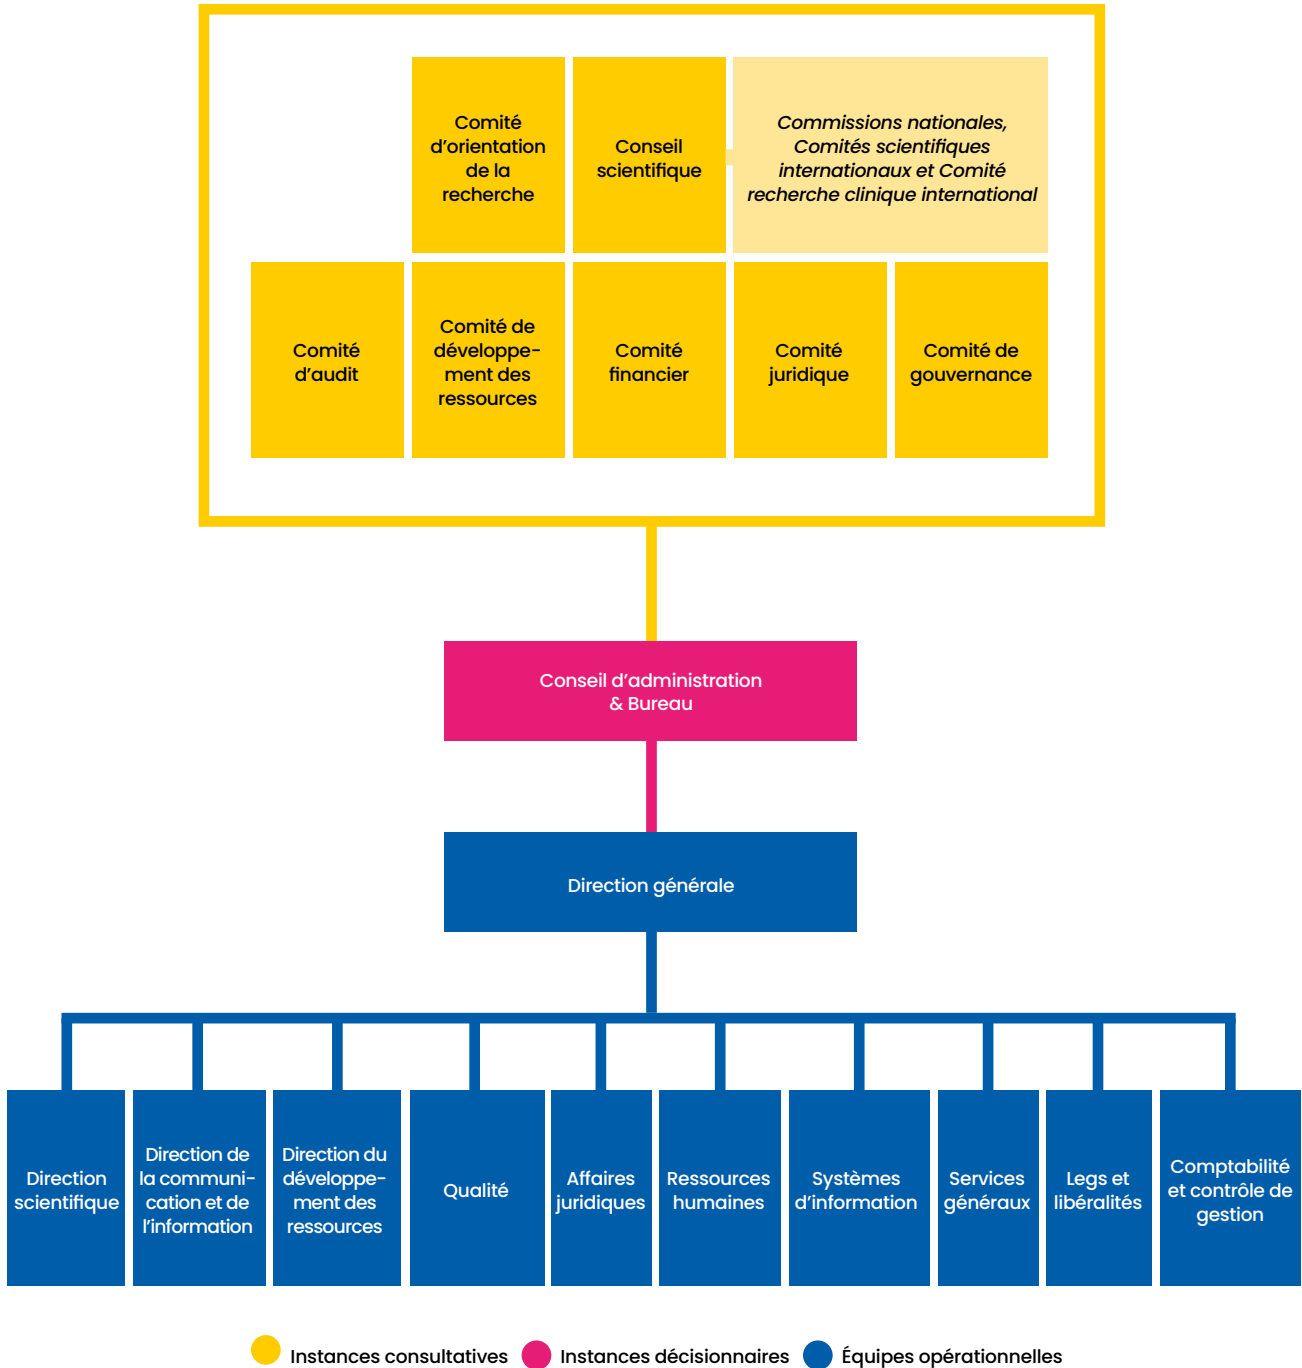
Comité d'orientation de la recherche

Conseil scientifique

*Commissions nationales, Comités scientifiques internationaux et Comité recherche clinique international*

Comité d'audit

Comité de développement des ressources

Comité financier

Comité juridique

Comité de gouvernance

Conseil d'administration & Bureau

Direction générale

Direction scientifique

Direction de la communication et de l'information

Direction du développement des ressources

Qualité

Affaires juridiques

Ressources humaines

Systèmes d'information

Services généraux

Legs et libéralités

Comptabilité et contrôle de gestion

Instances consultatives Instances décisionnaires Équipes opérationnelles